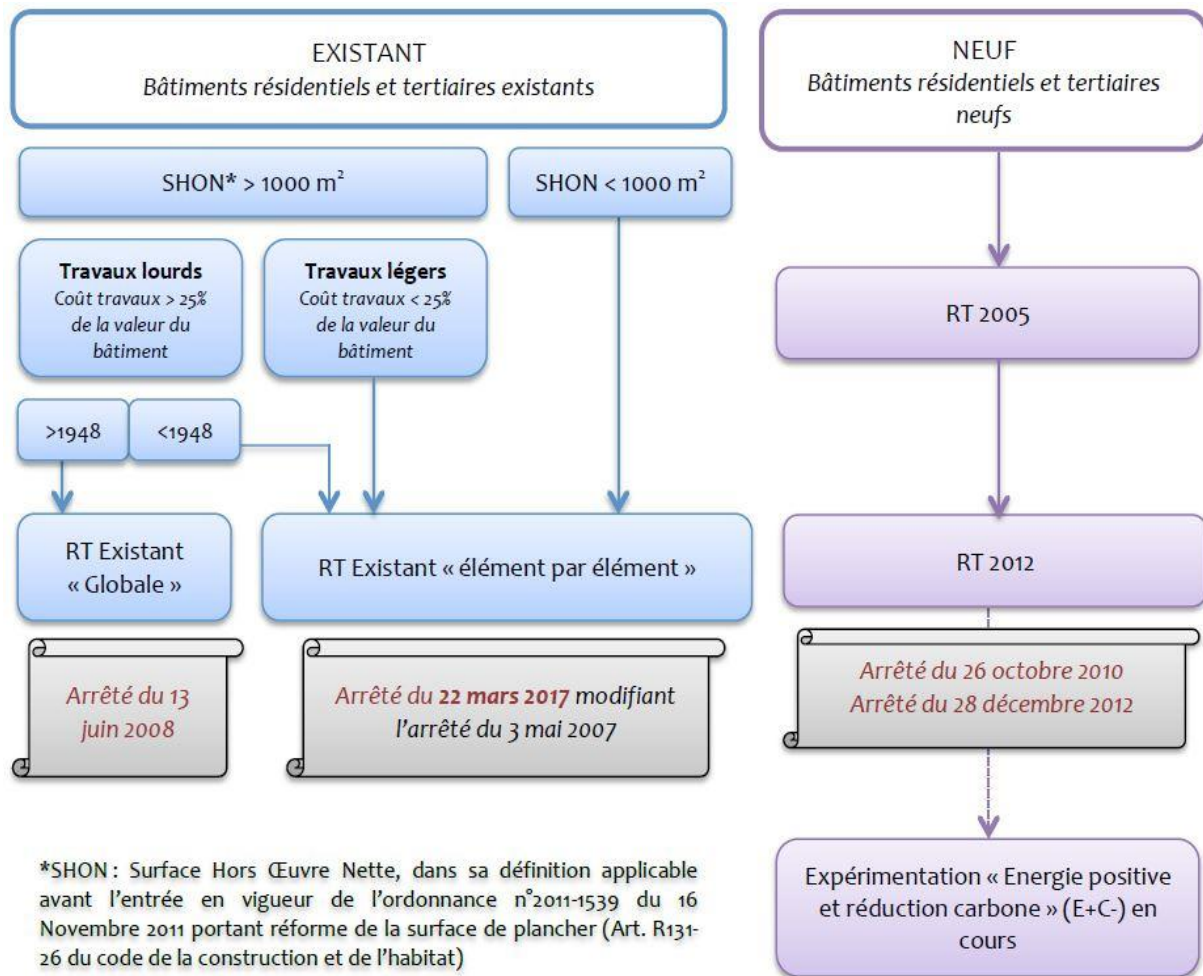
EXISTANT
Bâtiments résidentiels et tertiaires existants

SHON* > 1000 m$^2$

SHON < 1000 m$^2$

**Travaux lourds**
Coût travaux > 25% de la valeur du bâtiment

**Travaux légers**
Coût travaux < 25% de la valeur du bâtiment

>1948

<1948

RT Existant « Globale »

RT Existant « élément par élément »

Arrêté du 13 juin 2008

Arrêté du **22 mars 2017** modifiant l'arrêté du 3 mai 2007

NEUF
Bâtiments résidentiels et tertiaires neufs

RT 2005

RT 2012

Arrêté du 26 octobre 2010
Arrêté du 28 décembre 2012

Expérimentation « Energie positive et réduction carbone » (E+C-) en cours

*SHON : Surface Hors Œuvre Nette, dans sa définition applicable avant l'entrée en vigueur de l'ordonnance n°2011-1539 du 16 Novembre 2011 portant réforme de la surface de plancher (Art. R131-26 du code de la construction et de l'habitat)